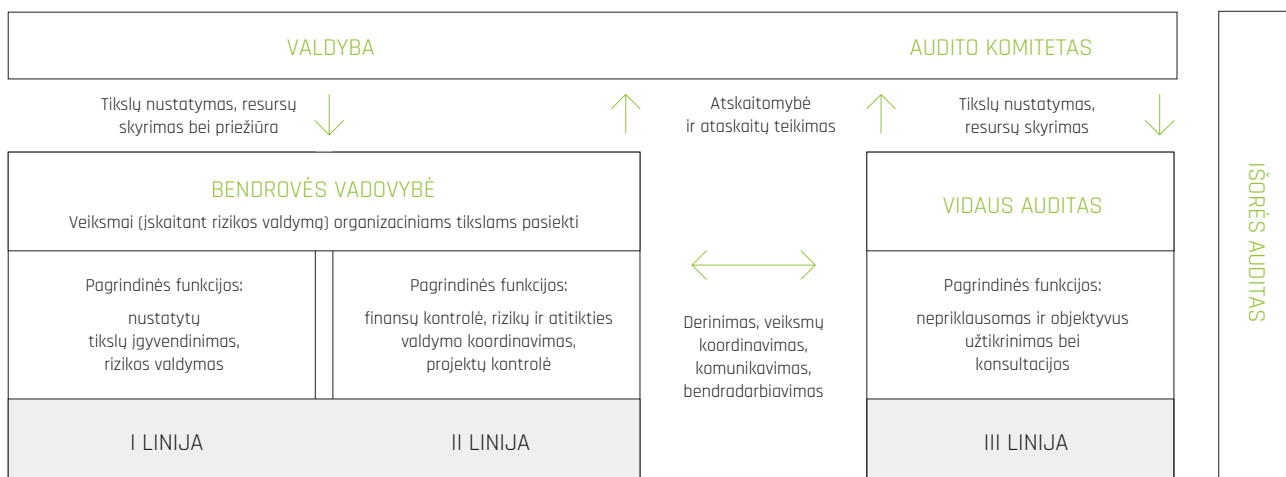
VALDYBA

AUDITO KOMITETAS

Tikslų nustatymas, resursų skyrimas bei priežiūra

Atskaitomybė ir ataskaitų teikimas

Tikslų nustatymas, resursų skyrimas

BENDROVĖS VADOVYBĖ

Veiksmai (įskaitant rizikos valdymą) organizaciniams tikslams pasiekti

VIDAUS AUDITAS

Pagrindinės funkcijos:

nustatytų tikslų įgyvendinimas, rizikos valdymas

Pagrindinės funkcijos:

finansų kontrolė, rizikų ir atitikties valdymo koordinavimas, projektų kontrolė

Derinimas, veiksmų koordinavimas, komunikavimas, bendradarbiavimas

Pagrindinės funkcijos:

nepriklausomas ir objektyvus užtikrinimas bei konsultacijos

I LINIJA

II LINIJA

III LINIJA

IŠORĖS AUDITAS